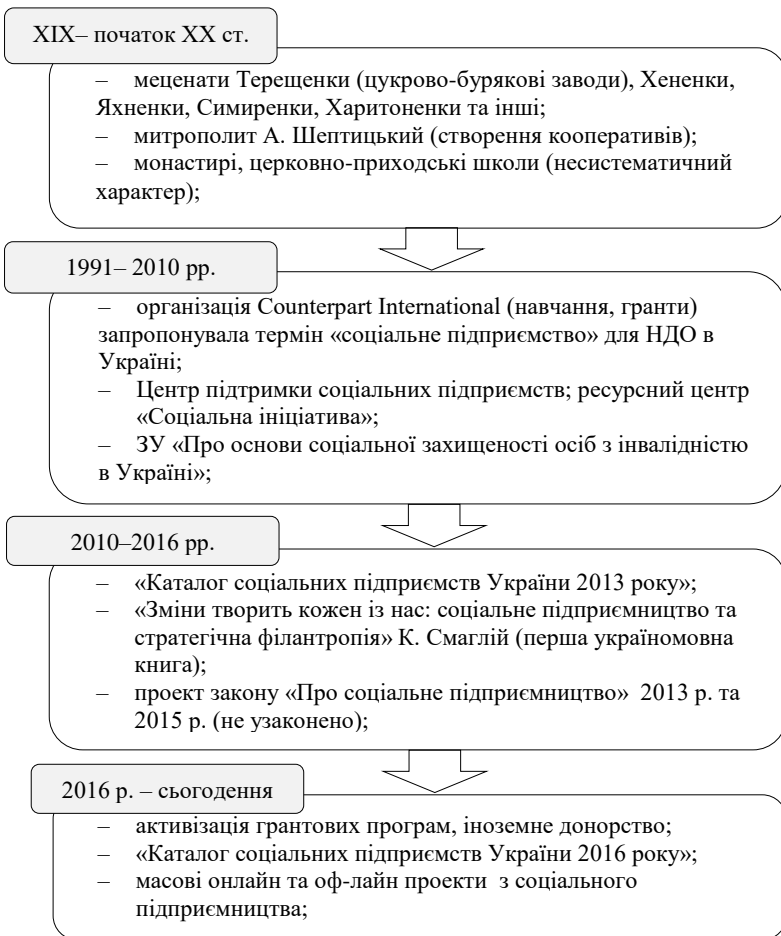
XIX– початок XX ст.

– меценати Терещенки (цукрово-бурякові заводи), Хененки, Яхненки, Симиренки, Харитоненки та інші;
– митрополит А. Шептицький (створення кооперативів);
– монастирі, церковно-приходські школи (несистематичний характер);

1991– 2010 рр.

– організація Counterpart International (навчання, гранти) запропонувала термін «соціальне підприємство» для НДО в Україні;
– Центр підтримки соціальних підприємств; ресурсний центр «Соціальна ініціатива»;
– ЗУ «Про основи соціальної захищеності осіб з інвалідністю в Україні»;

2010–2016 рр.

– «Каталог соціальних підприємств України 2013 року»;
– «Зміни творить кожен із нас: соціальне підприємництво та стратегічна філантропія» К. Смаглій (перша україномовна книга);
– проект закону «Про соціальне підприємництво» 2013 р. та 2015 р. (не узаконено);

2016 р. – сьогодення

– активізація грантових програм, іноземне донорство;
– «Каталог соціальних підприємств України 2016 року»;
– масові онлайн та оф-лайн проекти з соціального підприємництва;